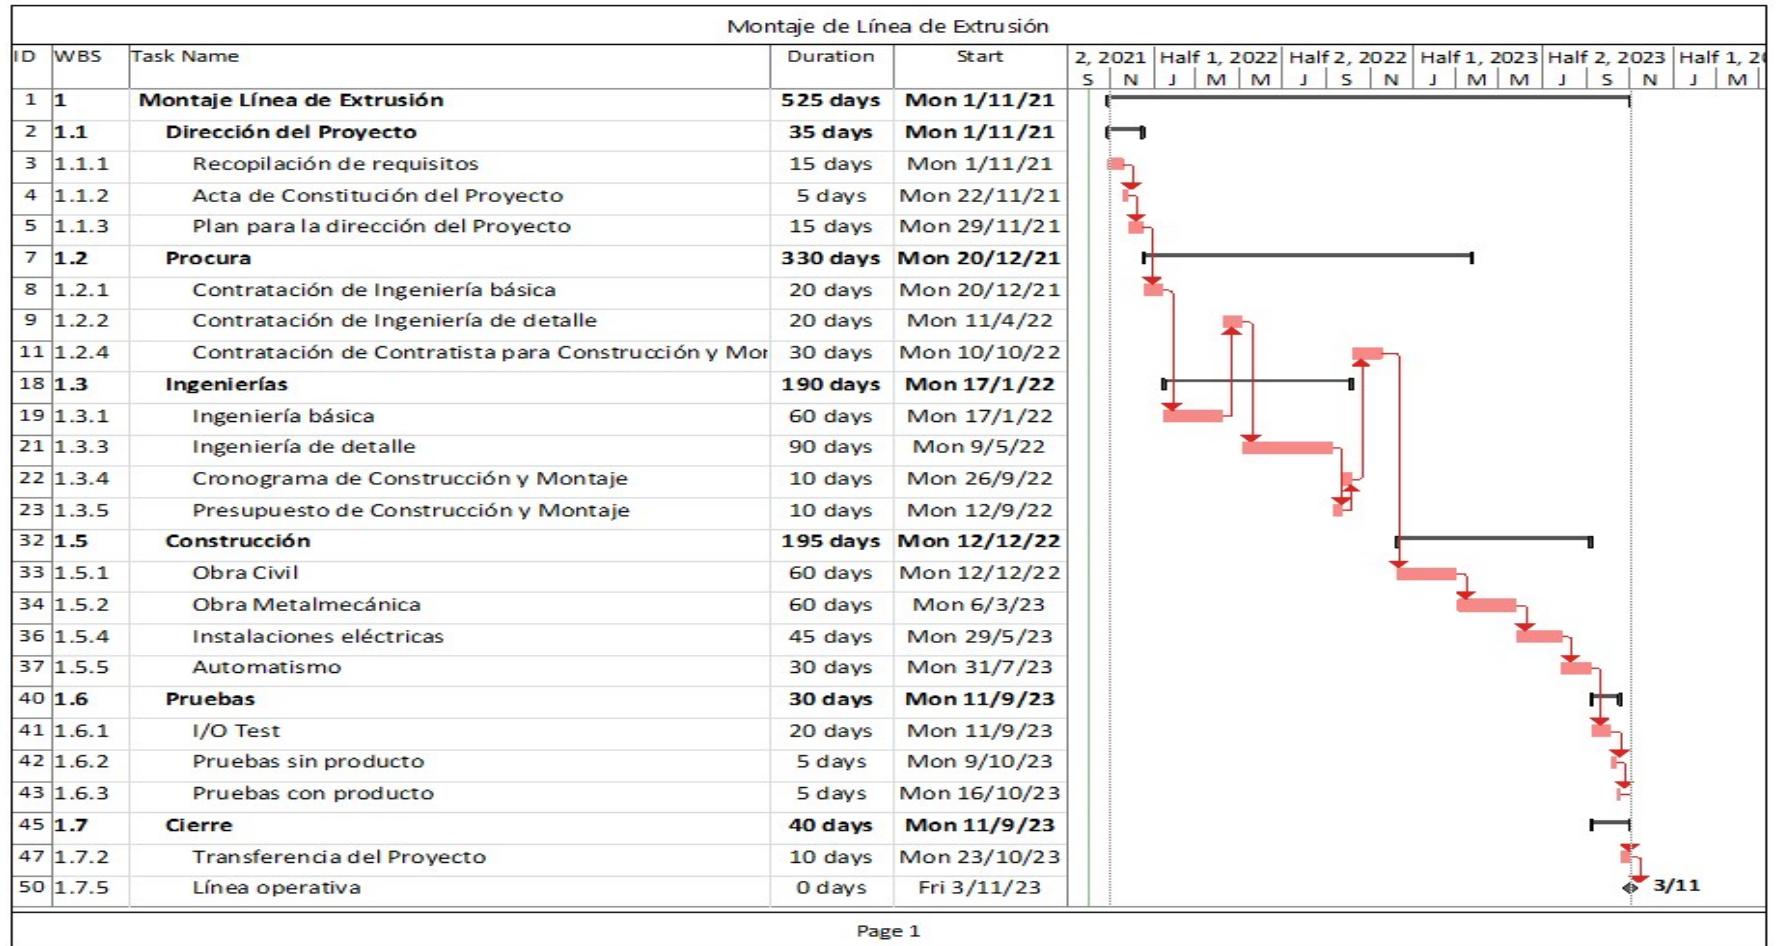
Montaje de Línea de Extrusión

| ID | WBS | Task Name | Duration | Start |
|---|---|---|---|---|
| 1 | 1 | Montaje Línea de Extrusión | 525 days | Mon 1/11/21 |
| 2 | 1.1 | Dirección del Proyecto | 35 days | Mon 1/11/21 |
| 3 | 1.1.1 | Recopilación de requisitos | 15 days | Mon 1/11/21 |
| 4 | 1.1.2 | Acta de Constitución del Proyecto | 5 days | Mon 22/11/21 |
| 5 | 1.1.3 | Plan para la dirección del Proyecto | 15 days | Mon 29/11/21 |
| 7 | 1.2 | Procura | 330 days | Mon 20/12/21 |
| 8 | 1.2.1 | Contratación de Ingeniería básica | 20 days | Mon 20/12/21 |
| 9 | 1.2.2 | Contratación de Ingeniería de detalle | 20 days | Mon 11/4/22 |
| 11 | 1.2.4 | Contratación de Contratista para Construcción y Mor | 30 days | Mon 10/10/22 |
| 18 | 1.3 | Ingenierías | 190 days | Mon 17/1/22 |
| 19 | 1.3.1 | Ingeniería básica | 60 days | Mon 17/1/22 |
| 21 | 1.3.3 | Ingeniería de detalle | 90 days | Mon 9/5/22 |
| 22 | 1.3.4 | Cronograma de Construcción y Montaje | 10 days | Mon 26/9/22 |
| 23 | 1.3.5 | Presupuesto de Construcción y Montaje | 10 days | Mon 12/9/22 |
| 32 | 1.5 | Construcción | 195 days | Mon 12/12/22 |
| 33 | 1.5.1 | Obra Civil | 60 days | Mon 12/12/22 |
| 34 | 1.5.2 | Obra Metalmecánica | 60 days | Mon 6/3/23 |
| 36 | 1.5.4 | Instalaciones eléctricas | 45 days | Mon 29/5/23 |
| 37 | 1.5.5 | Automatismo | 30 days | Mon 31/7/23 |
| 40 | 1.6 | Pruebas | 30 days | Mon 11/9/23 |
| 41 | 1.6.1 | I/O Test | 20 days | Mon 11/9/23 |
| 42 | 1.6.2 | Pruebas sin producto | 5 days | Mon 9/10/23 |
| 43 | 1.6.3 | Pruebas con producto | 5 days | Mon 16/10/23 |
| 45 | 1.7 | Cierre | 40 days | Mon 11/9/23 |
| 47 | 1.7.2 | Transferencia del Proyecto | 10 days | Mon 23/10/23 |
| 50 | 1.7.5 | Línea operativa | 0 days | Fri 3/11/23 |

2, 2021 | Half 1, 2022 | Half 2, 2022 | Half 1, 2023 | Half 2, 2023 | Half 1, 2
S | N | J | M | M | J | S | N | J | M | M | J | S | N | J | M

3/11

Page 1